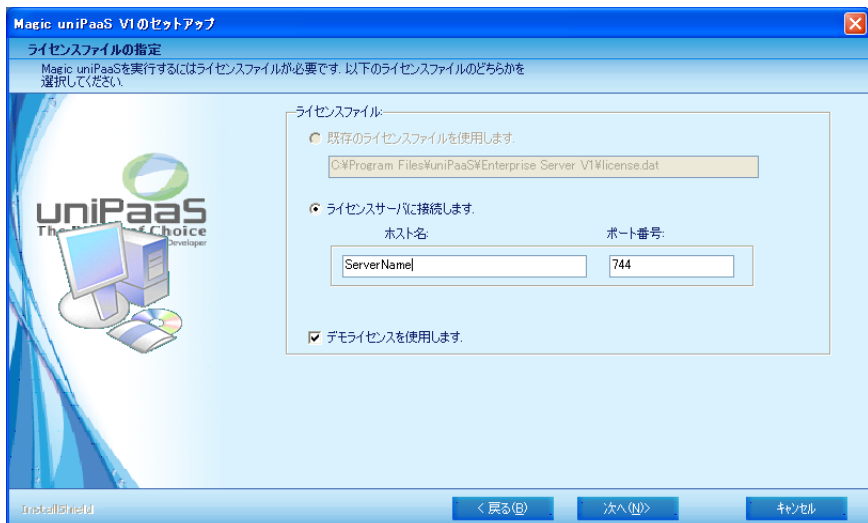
Magic uniPaaS V1のセットアップ

ライセンスファイルの指定

Magic uniPaaSを実行するにはライセンスファイルが必要です. 以下のライセンスファイルのどちらかを選択してください.

uniPaaS
The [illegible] of Choice
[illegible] Developer

ライセンスファイル:

既存のライセンスファイルを使用します.

C:¥Program Files¥uniPaaS¥Enterprise Server V1¥license.dat

ライセンスサーバに接続します.

ホスト名:

ポート番号:

ServerName

744

デモライセンスを使用します.

InstallShield

< 戻る(B)

次へ(N)>

キャンセル